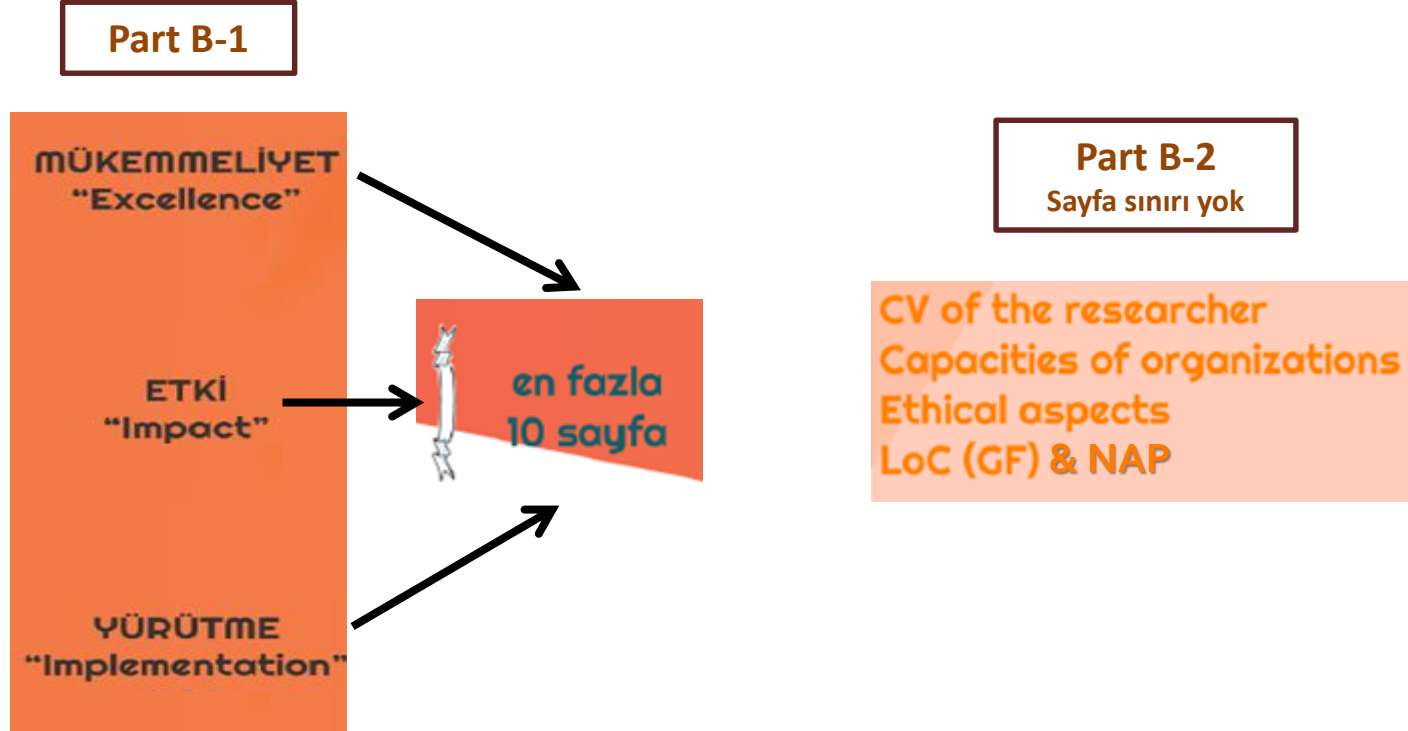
Part B-1

MÜKEMMELİYET
"Excellence"

ETKİ
"Impact"

YÜRÜTME
"Implementation"

en fazla
10 sayfa

Part B-2
Sayfa sınırı yok

CV of the researcher
Capacities of organizations
Ethical aspects
LoC (GF) & NAP